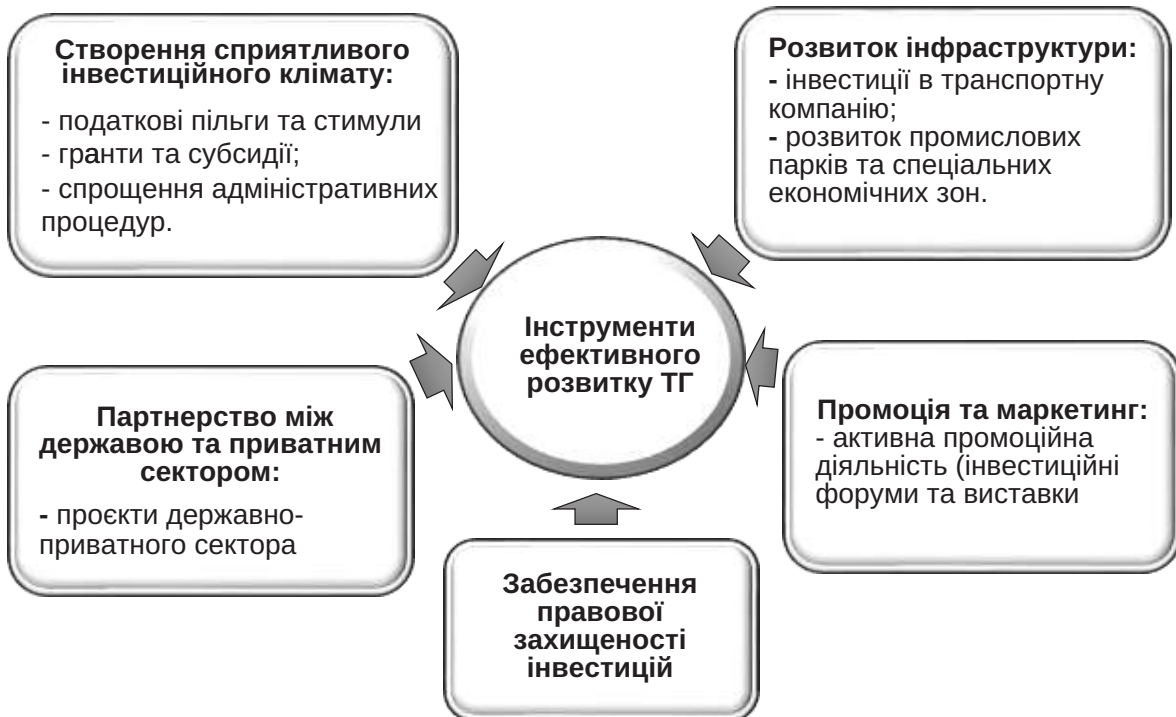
Створення сприятливого інвестиційного климату:

- податкові пільги та стимули
- гранти та субсидії;
- спрощення адміністративних процедур.

Розвиток інфраструктури:
- інвестиції в транспортну компанію;
- розвиток промислових парків та спеціальних економічних зон.

Інструменти ефективного розвитку ТГ

Партнерство між державою та приватним сектором:

- проєкти державно-приватного сектора

Промоція та маркетинг:
- активна промоційна діяльність (інвестиційні форуми та виставки

Забезпечення правової захищеності інвестицій